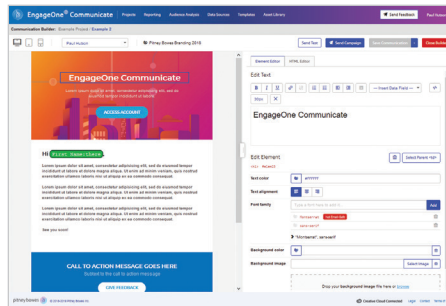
EngageOne® Communicate Projects Reporting Audience Analytics Data Sources Templates Asset Library

Send Feedback Paul Hudson

Communication Builder: Example Project / Example 2

Paul Hudson

Pitney Bowes Branding 2018

Send Test Send Campaign Save Communication Close Builder

EngageOne Communicate

Lorem ipsum dolor sit amet, consectetur adipiscing elit, sed do eiusmod tempor incididunt ut labore et dolore

ACCESS ACCOUNT

Hi First Name|there,

Lorem ipsum dolor sit amet, consectetur adipiscing elit, sed do eiusmod tempor incididunt ut labore et dolore magna aliqua. Ut enim ad minim veniam, quis nostrud exercitation ullamco laboris nisi ut aliquip ex ea commodo consequat.

Lorem ipsum dolor sit amet, consectetur adipiscing elit, sed do eiusmod tempor incididunt ut labore et dolore magna aliqua. Ut enim ad minim veniam, quis nostrud exercitation ullamco laboris nisi ut aliquip ex ea commodo consequat.

Lorem ipsum dolor sit amet, consectetur adipiscing elit, sed do eiusmod tempor incididunt ut labore et dolore magna aliqua. Ut enim ad minim veniam, quis nostrud exercitation ullamco laboris nisi ut aliquip ex ea commodo consequat.

See you soon!

CALL TO ACTION MESSAGE GOES HERE

Subtext to the call to action message

GIVE FEEDBACK

Element Editor HTML Editor

Edit Text

-- Insert Data Field --

30px

EngageOne Communicate

Edit Element

Select Parent: H1

Text color #ffffff

Text alignment

Font family

Montserrat

sans-serif

"Montserrat", serif

Add

Background color

Background image

Select Image

Drop your background image file here or Upload

pitney bowes © 2018 Pitney Bowes Inc.

Creative Cloud Connected Help Contact Terms